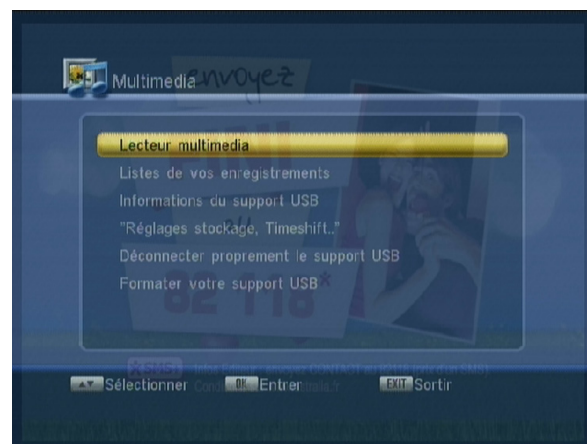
Multimedia

Lecteur multimedia
Listes de vos enregistrements
Informations du support USB
"Réglages stockage, Timeshift.."
Déconnecter proprement le support USB
Formater votre support USB

Sélectionner OK Entrer EXIT Sortir